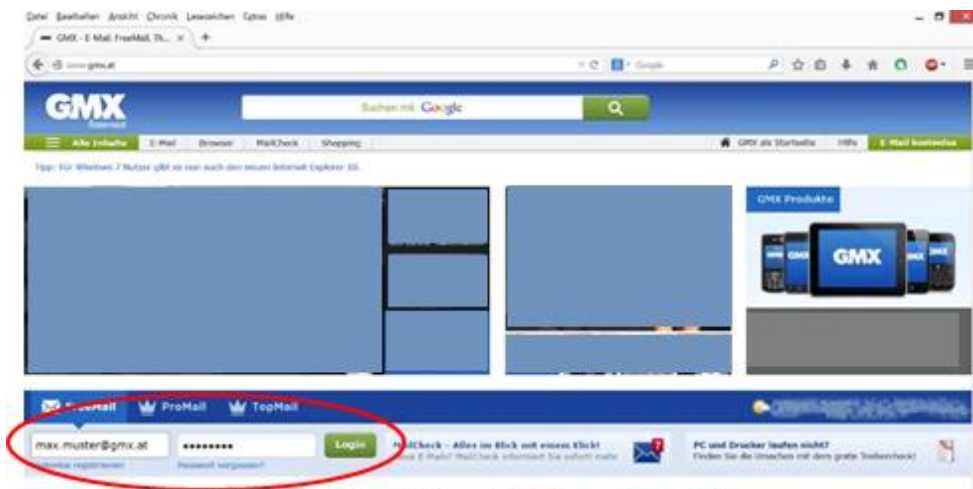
Datei Bearbeiten Ansicht Chronik Lesezeichen Extras Hilfe

GMX - E-Mail, FreeMail, Th... × +

www.gmx.at

Google

GMX Internet

Suchen mit Google

Alle Inhalte | E-Mail | Browser | MailCheck | Shopping

GMX als Startseite | Hilfe | E-Mail kostenlos

Tipp: Für Windows 7 Nutzer gibt es nun auch den neuen Internet Explorer 10.

GMX Produkte

GMX

FreeMail | ProMail | TopMail

max.muster@gmx.at

•••••••••

Login

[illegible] registrieren

Passwort vergessen?

MailCheck - Alles im Blick mit einem Klick!
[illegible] E-Mails? MailCheck informiert Sie sofort mehr

PC und Drucker laufen nicht?
Finden Sie die Ursachen mit dem gratis Treibercheck!